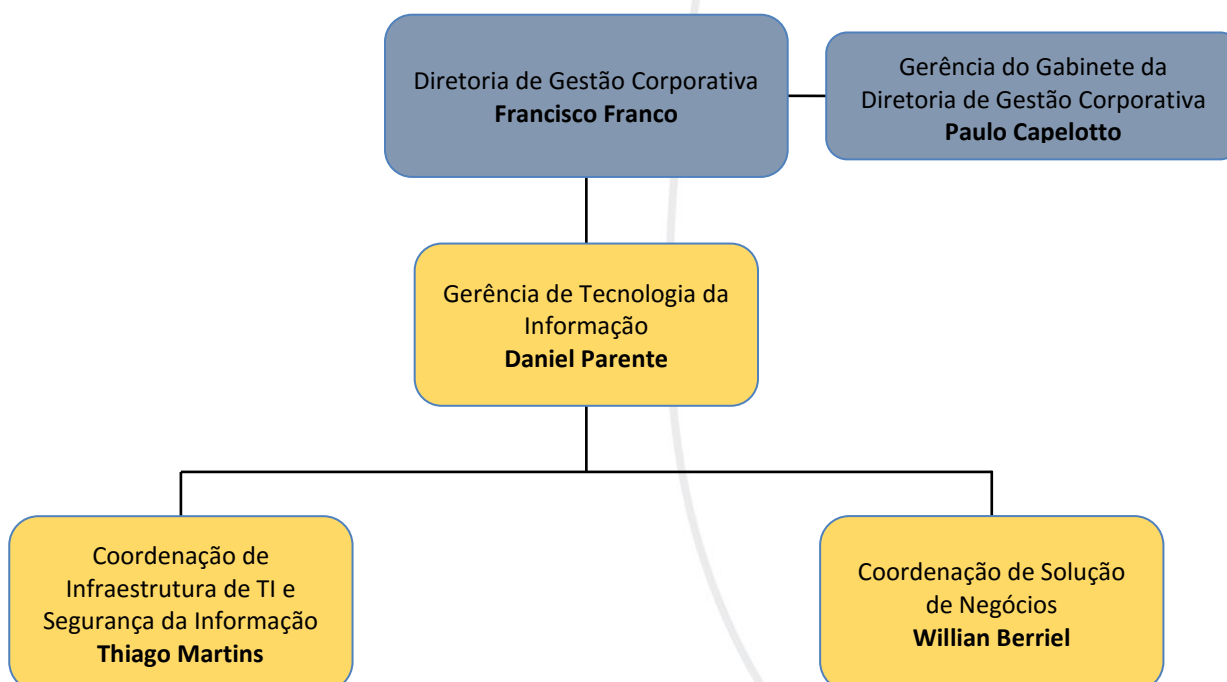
Diretoria de Gestão Corporativa
**Francisco Franco**

Gerência do Gabinete da Diretoria de Gestão Corporativa
**Paulo Capelotto**

Gerência de Tecnologia da Informação
**Daniel Parente**

Coordenação de Infraestrutura de TI e Segurança da Informação
**Thiago Martins**

Coordenação de Solução de Negócios
**Willian Berriel**